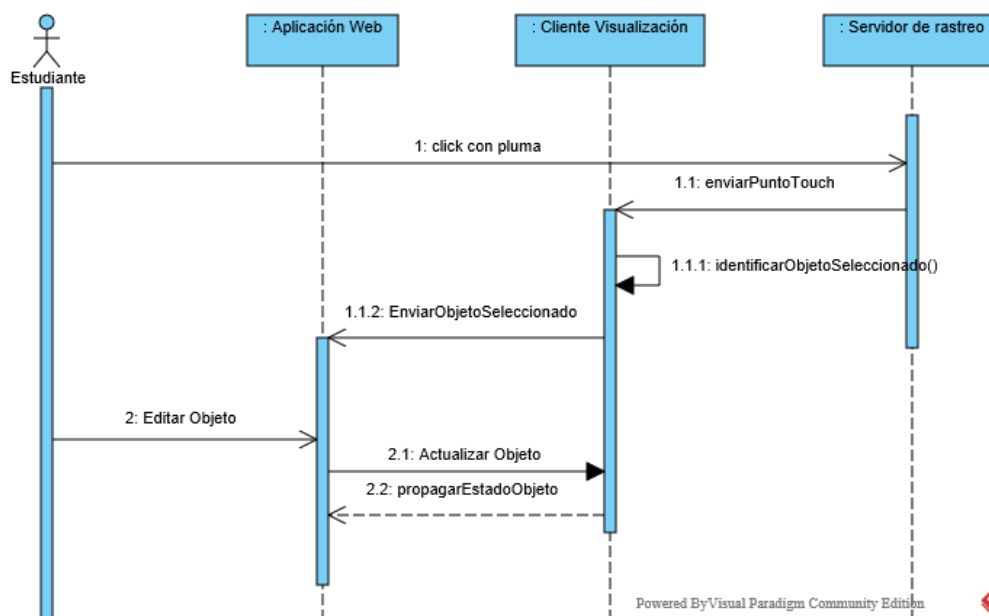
Estudiante

: Aplicación Web

: Cliente Visualización

: Servidor de rastreo

1: click con pluma

1.1: enviarPuntoTouch

1.1.1: identificarObjetoSeleccionado()

1.1.2: EnviarObjetoSeleccionado

2: Editar Objeto

2.1: Actualizar Objeto

2.2: propagarEstadoObjeto

Powered ByVisual Paradigm Community Edition